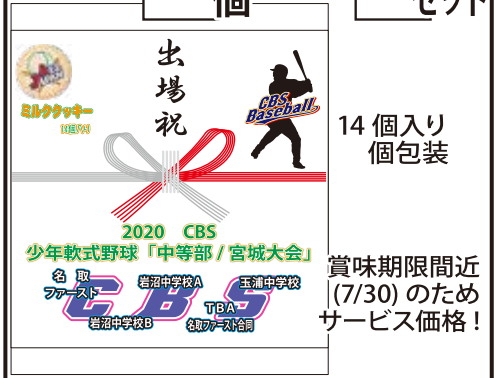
個

セット

出場祝

ミルククッキー

CBS Baseball

14 個入り
個包装

2020 CBS
少年軟式野球「中等部 / 宮城大会」

名取
ファースト
岩沼中学校A
玉浦中学校
CBS
岩沼中学校B
TBA
名取ファースト合同

賞味期限間近
(7/30) のため
サービス価格！